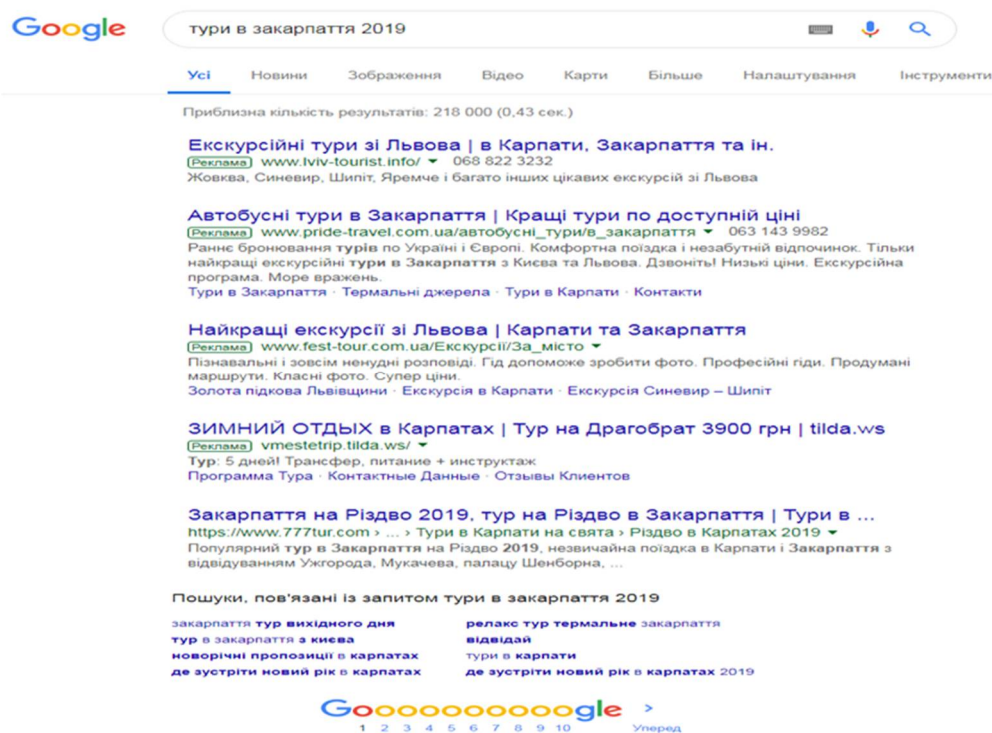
Google

тури в закарпаття 2019

Усі Новини Зображення Відео Карти Більше Налаштування Інструменти

Приблизна кількість результатів: 218 000 (0,43 сек.)

Екскурсійні тури зі Львова | в Карпати, Закарпаття та ін.
Реклама www.lviv-tourist.info/ ▾ 068 822 3232
Жовква, Синевир, Шипіт, Яремче і багато інших цікавих екскурсій зі Львова

Автобусні тури в Закарпаття | Кращі тури по доступній ціні
Реклама www.pride-travel.com.ua/автобусні_тури/в_закарпаття ▾ 063 143 9982
Раннє бронювання турів по Україні і Європі. Комфортна поїздка і незабутній відпочинок. Тільки найкращі екскурсійні тури в Закарпаття з Києва та Львова. Дзвоніть! Низькі ціни. Екскурсійна програма. Море вражень.
Тури в Закарпаття · Термальні джерела · Тури в Карпати · Контакти

Найкращі екскурсії зі Львова | Карпати та Закарпаття
Реклама www.fest-tour.com.ua/Екскурсії/За_місто ▾
Пізнавальні і зовсім ненудні розповіді. Гід допоможе зробити фото. Професійні гіди. Продумані маршрути. Класні фото. Супер ціни.
Золота підкова Львівщини · Екскурсія в Карпати · Екскурсія Синевир – Шипіт

ЗИМНИЙ ОТДЫХ в Карпатах | Тур на Драгобрат 3900 грн | tilda.ws
Реклама vmestetrip.tilda.ws/ ▾
Тур: 5 дней! Трансфер, питание + инструктаж
Программа Тура · Контактные Данные · Отзывы Клиентов

Закарпаття на Різдво 2019, тур на Різдво в Закарпаття | Тури в ...
https://www.777tur.com › ... › Тури в Карпати на свята › Різдво в Карпатах 2019 ▾
Популярний тур в Закарпаття на Різдво 2019, незвичайна поїздка в Карпати і Закарпаття з відвідуванням Ужгорода, Мукачева, палацу Шенборна, ...

Пошуки, пов'язані із запитом тури в закарпаття 2019

закарпаття тур вихідного дня
тур в закарпаття з києва
новорічні пропозиції в карпатах
де зустріти новий рік в карпатах

релакс тур термальне закарпаття
відвідай
тури в карпати
де зустріти новий рік в карпатах 2019

Goooooooooogle >
1 2 3 4 5 6 7 8 9 10 Уперед